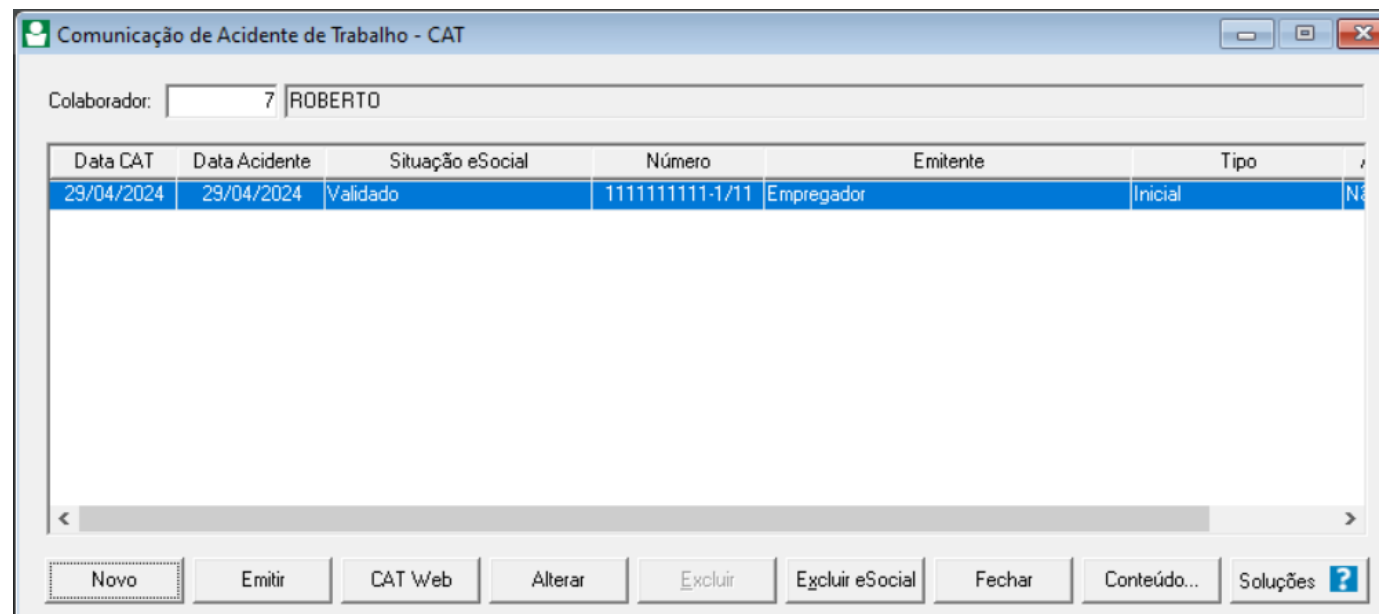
Comunicação de Acidente de Trabalho - CAT

Colaborador: 7 ROBERTO

| Data CAT | Data Acidente | Situação eSocial | Número | Emitente | Tipo | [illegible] |
|---|---|---|---|---|---|---|
| 29/04/2024 | 29/04/2024 | Validado | 1111111111-1/11 | Empregador | Inicial | Nã |

Novo | Emitir | CAT Web | Alterar | Excluir | Excluir eSocial | Fechar | Conteúdo... | Soluções ?